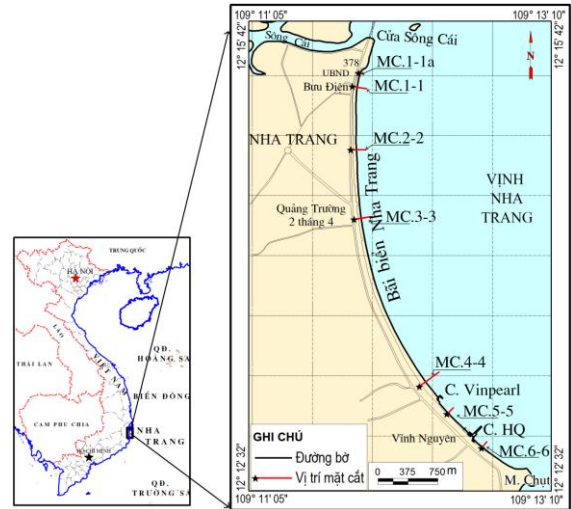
109° 11' 05"
109° 13' 10"
12° 15' 42"
12° 15' 42"
Sông Cái
Cửa Sông Cái
N
378
UBND
MC.1-1a
Bưu Điện
MC.1-1
NHA TRANG
MC.2-2
VỊNH NHA TRANG
Quảng Trường 2 tháng 4
MC.3-3
Bãi biển Nha Trang
MC.4-4
C. Vinpearl
MC.5-5
C. HQ
Vĩnh Nguyên
MC.6-6
M. Chụt
GHI CHÚ
Đường bờ
Vị trí mặt cắt
0 375 750 m
12° 12' 32"
12° 12' 32"
109° 11' 05"
109° 13' 10"
TRUNG QUỐC
HÀ NỘI
LÀO
THÁI LAN
VIỆT NAM
QĐ. HOÀNG SA
BIỂN ĐÔNG
CAM PHU CHIA
NHA TRANG
TP HỒ CHÍ MINH
QĐ. TRƯỜNG SA